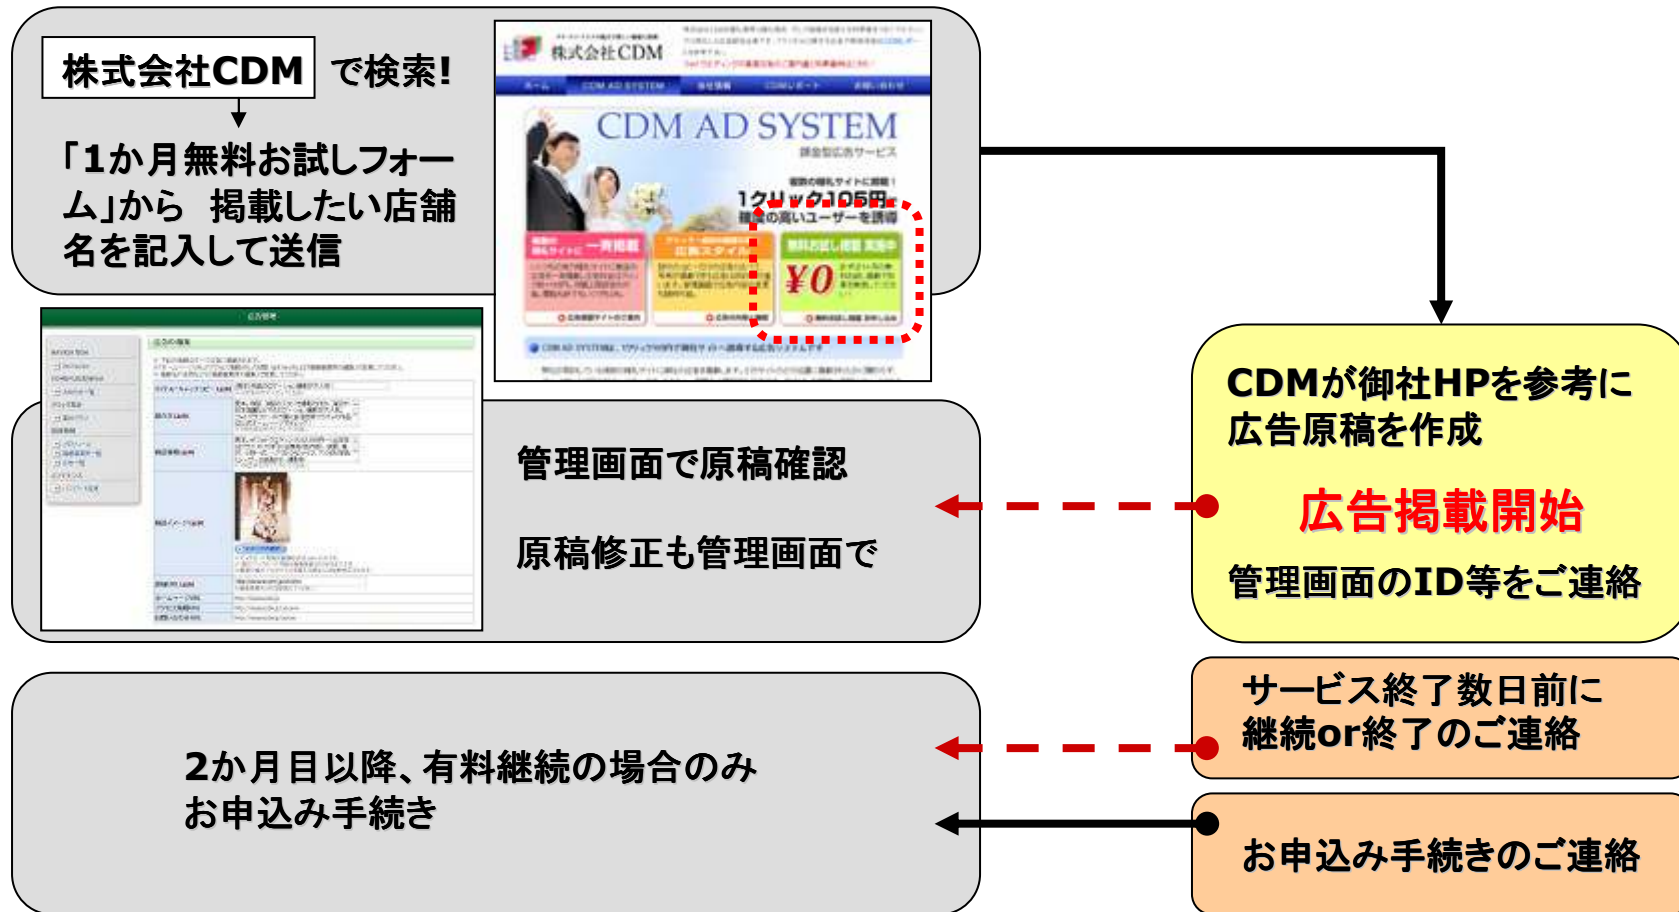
株式会社CDM で検索!

「1か月無料お試しフォーム」から 掲載したい店舗名を記入して送信

株式会社CDM

CDM AD SYSTEM

1クリック105円

¥0

CDMが御社HPを参考に広告原稿を作成

広告掲載開始

管理画面のID等をご連絡

管理画面で原稿確認

原稿修正も管理画面で

サービス終了数日前に継続or終了のご連絡

2か月目以降、有料継続の場合のみお申込み手続き

お申込み手続きのご連絡